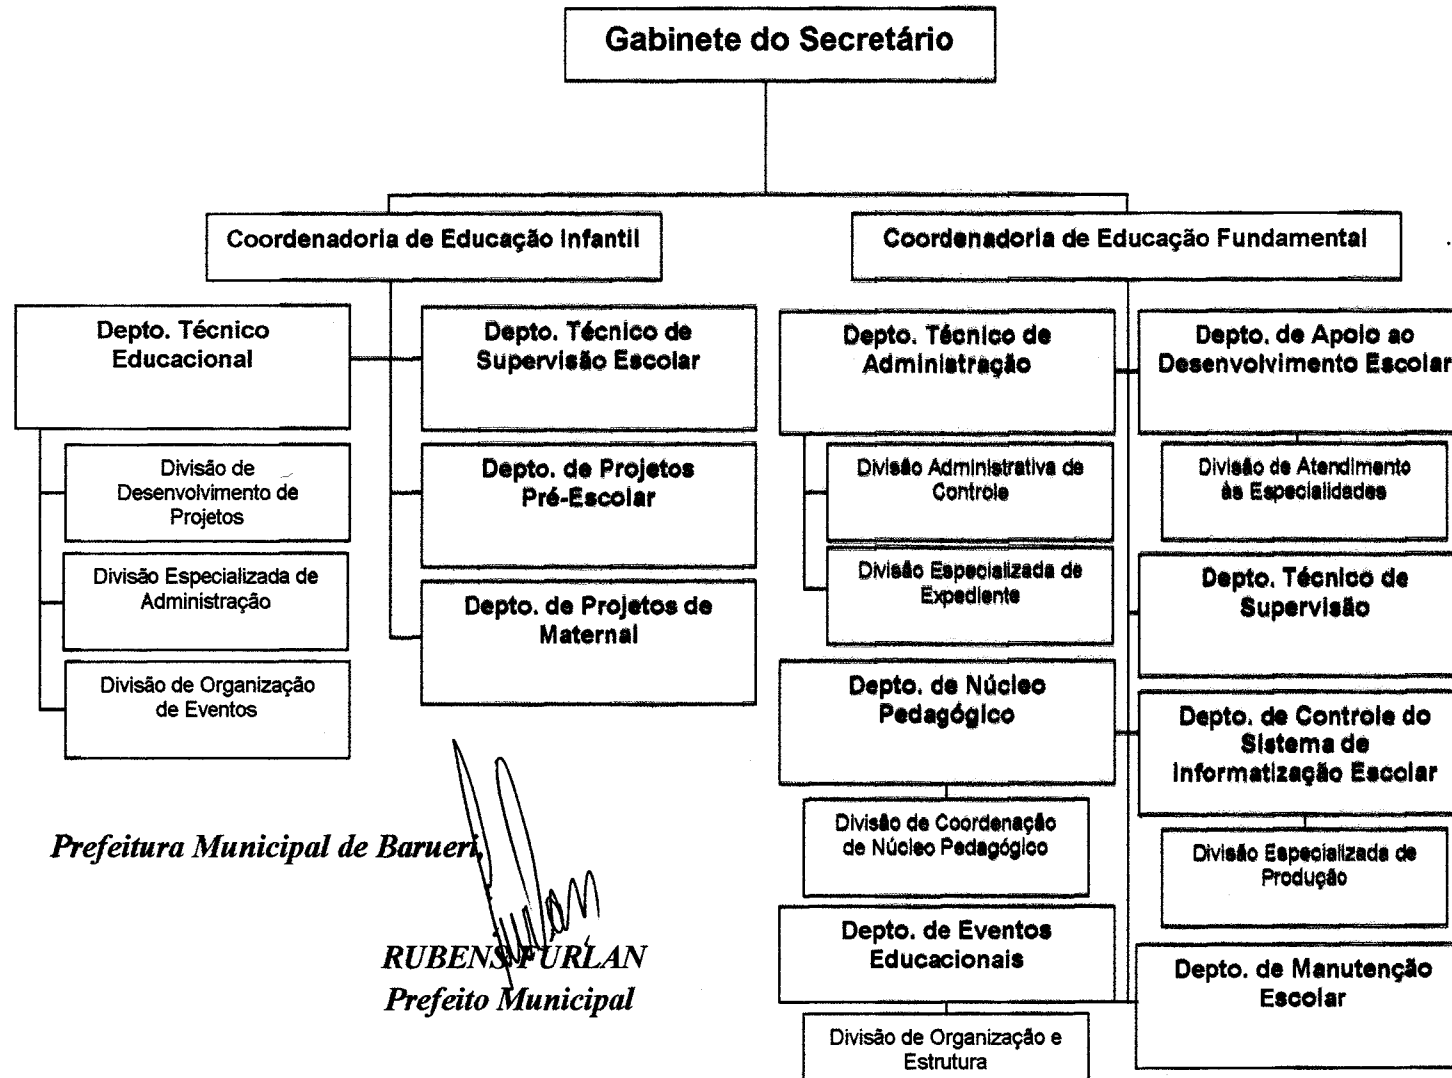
Gabinete do Secretário

Coordenadoria de Educação Infantil

Depto. Técnico Educacional

Divisão de Desenvolvimento de Projetos

Divisão Especializada de Administração

Divisão de Organização de Eventos

Depto. Técnico de Supervisão Escolar

Depto. de Projetos Pré-Escolar

Depto. de Projetos de Maternal

Coordenadoria de Educação Fundamental

Depto. Técnico de Administração

Divisão Administrativa de Controle

Divisão Especializada de Expediente

Depto. de Núcleo Pedagógico

Divisão de Coordenação de Núcleo Pedagógico

Depto. de Eventos Educacionais

Divisão de Organização e Estrutura

Depto. de Apoio ao Desenvolvimento Escolar

Divisão de Atendimento às Especialidades

Depto. Técnico de Supervisão

Depto. de Controle do Sistema de Informatização Escolar

Divisão Especializada de Produção

Depto. de Manutenção Escolar

Prefeitura Municipal de Barueri,

RUBENS FURLAN
Prefeito Municipal